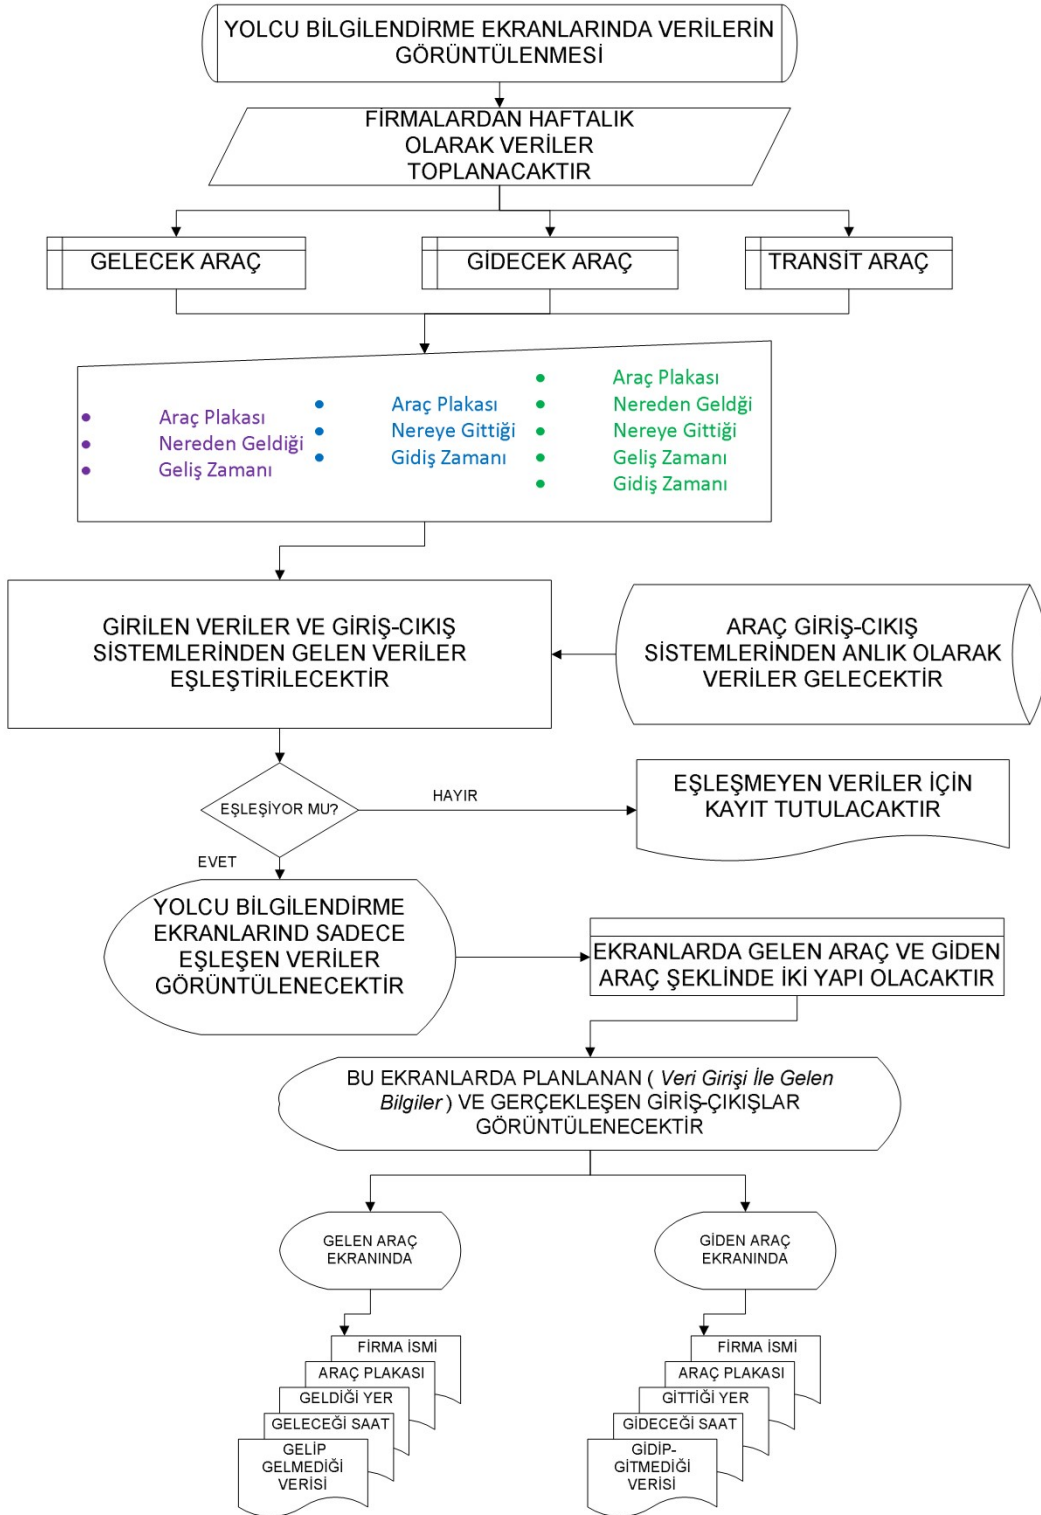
YOLCU BİLGİLENDİRME EKRANLARINDA VERİLERİN GÖRÜNTÜLENMESİ

FİRMALARDAN HAFTALIK OLARAK VERİLER TOPLANACAKTIR

GELECEK ARAÇ

GİDECEK ARAÇ

TRANSİT ARAÇ

- Araç Plakası
- Nereden Geldiği
- Geliş Zamanı

- Araç Plakası
- Nereye Gittiği
- Gidiş Zamanı

- Araç Plakası
- Nereden Geldği
- Nereye Gittiği
- Geliş Zamanı
- Gidiş Zamanı

GİRİLEN VERİLER VE GİRİŞ-CIKIŞ SİSTEMLERİNDEN GELEN VERİLER EŞLEŞTİRİLECEKTİR

ARAÇ GİRİŞ-CIKIŞ SİSTEMLERİNDEN ANLIK OLARAK VERİLER GELECEKTİR

EŞLEŞİYOR MU?

HAYIR

EŞLEŞMEYEN VERİLER İÇİN KAYIT TUTULACAKTIR

EVET

YOLCU BİLGİLENDİRME EKRANLARIND SADECE EŞLEŞEN VERİLER GÖRÜNTÜLENECEKTİR

EKRANLARDA GELEN ARAÇ VE GİDEN ARAÇ ŞEKLİNDE İKİ YAPI OLACAKTIR

BU EKRANLARDA PLANLANAN ( Veri Girişi İle Gelen Bilgiler ) VE GERÇEKLEŞEN GİRİŞ-ÇIKIŞLAR GÖRÜNTÜLENECEKTİR

GELEN ARAÇ EKRANINDA

GİDEN ARAÇ EKRANINDA

FİRMA İSMİ
ARAÇ PLAKASI
GELDİĞİ YER
GELECEĞİ SAAT
GELİP GELMEDİĞİ VERİSİ

FİRMA İSMİ
ARAÇ PLAKASI
GİTTİĞİ YER
GİDECEĞİ SAAT
GİDİP-GİTMEDİĞİ VERİSİ